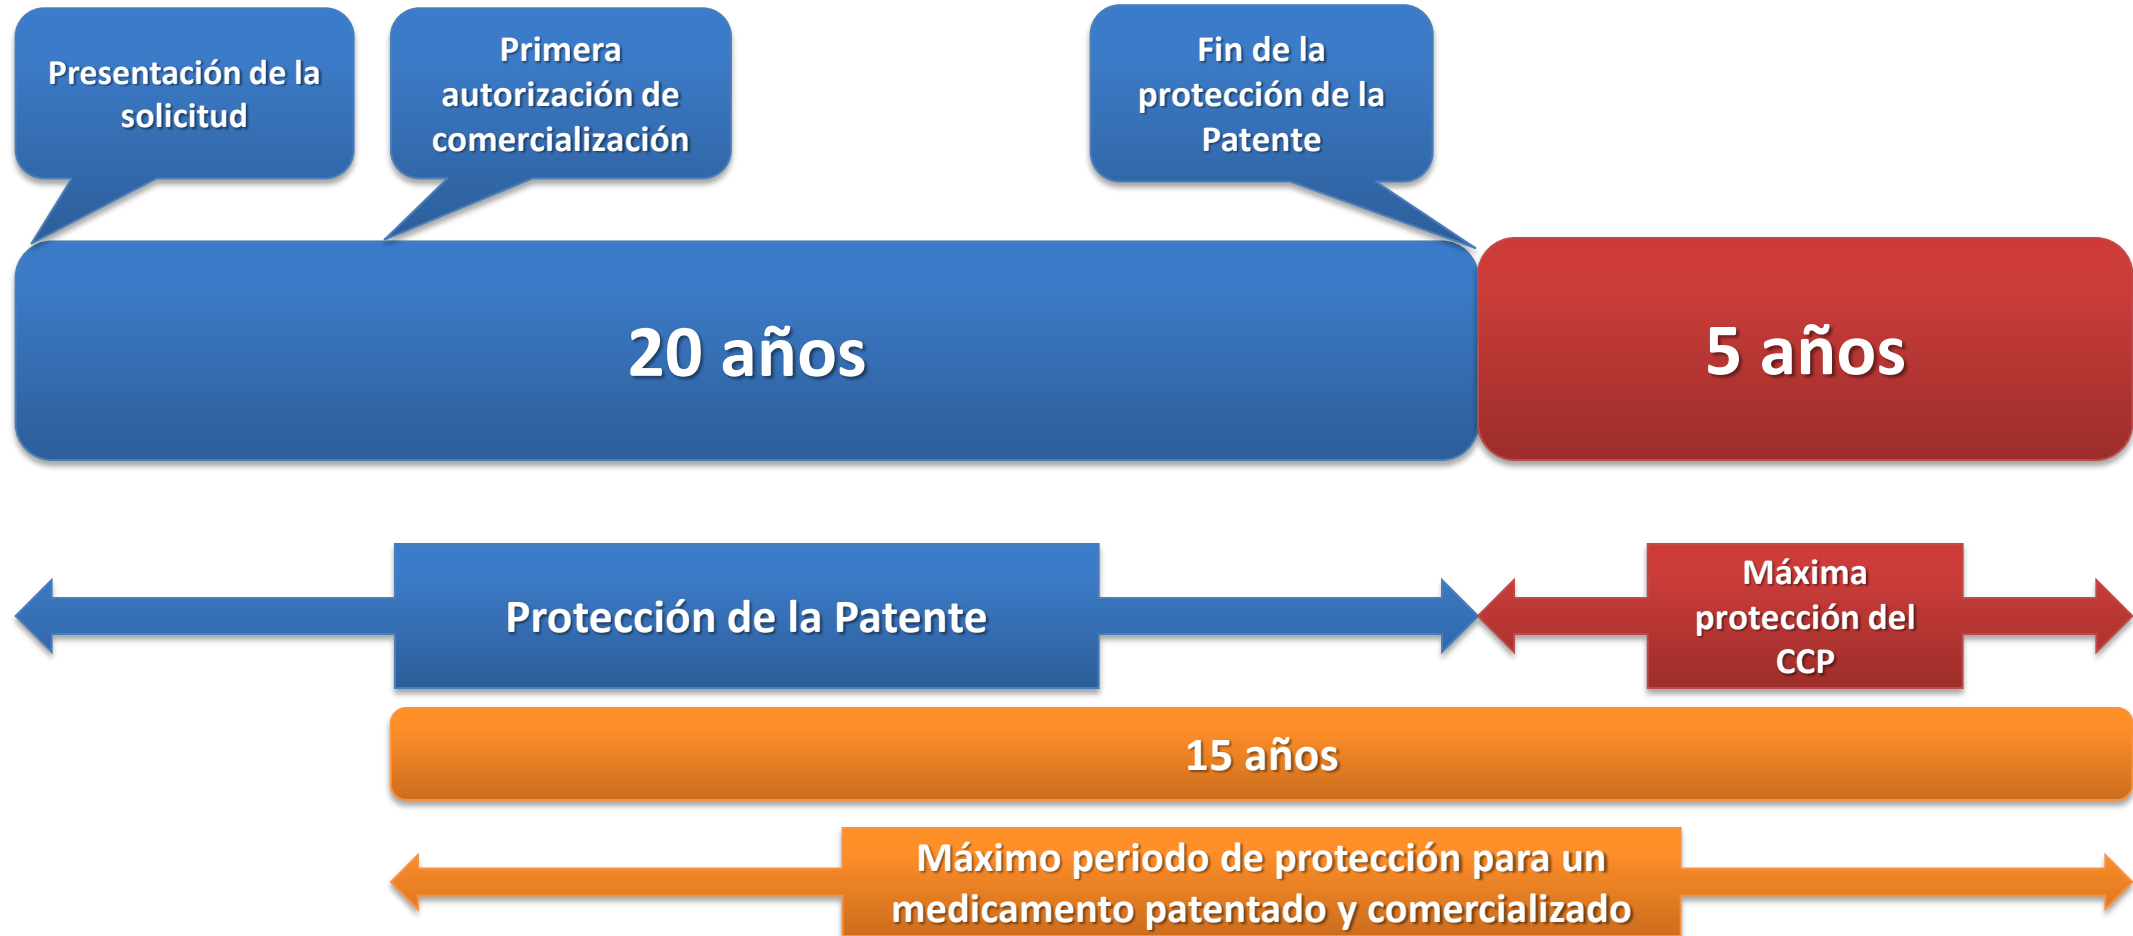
Presentación de la solicitud

Primera autorización de comercialización

Fin de la protección de la Patente

20 años

5 años

Protección de la Patente

Máxima protección del CCP

15 años

Máximo periodo de protección para un medicamento patentado y comercializado